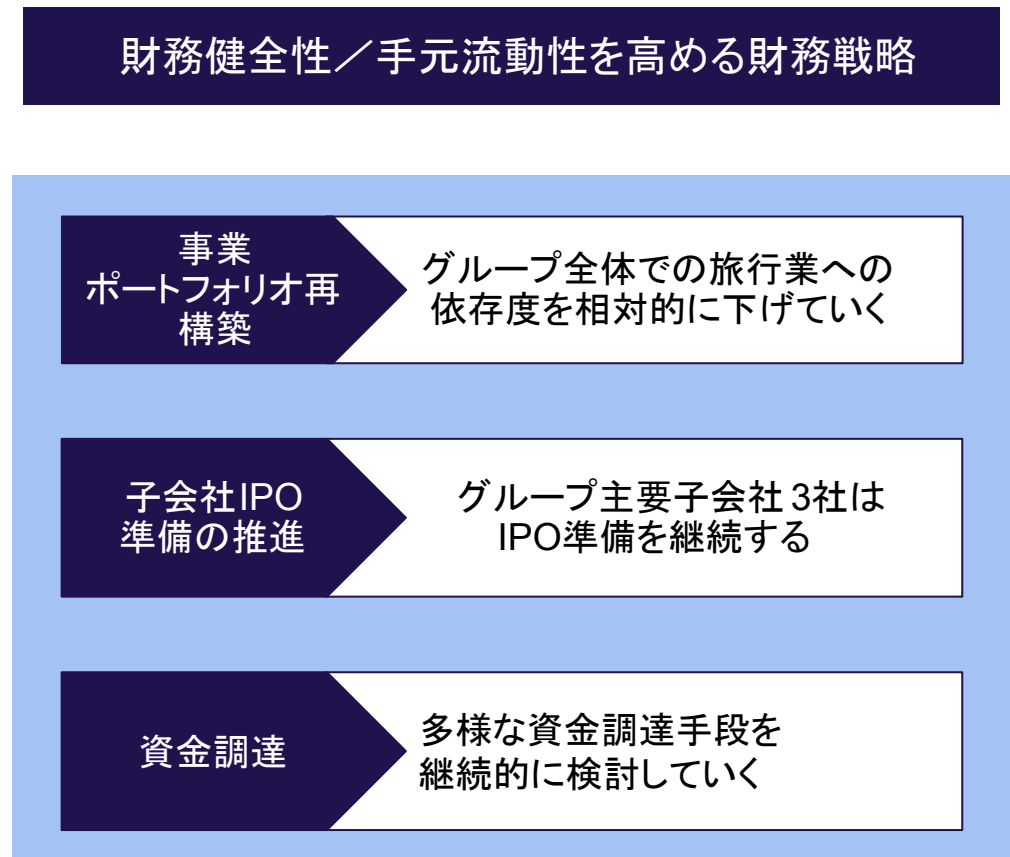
財務健全性／手元流動性を高める財務戦略

事業
ポートフォリオ再
構築

グループ全体での旅行業への
依存度を相対的に下げていく

子会社IPO
準備の推進

グループ主要子会社 3社は
IPO準備を継続する

資金調達

多様な資金調達手段を
継続的に検討していく